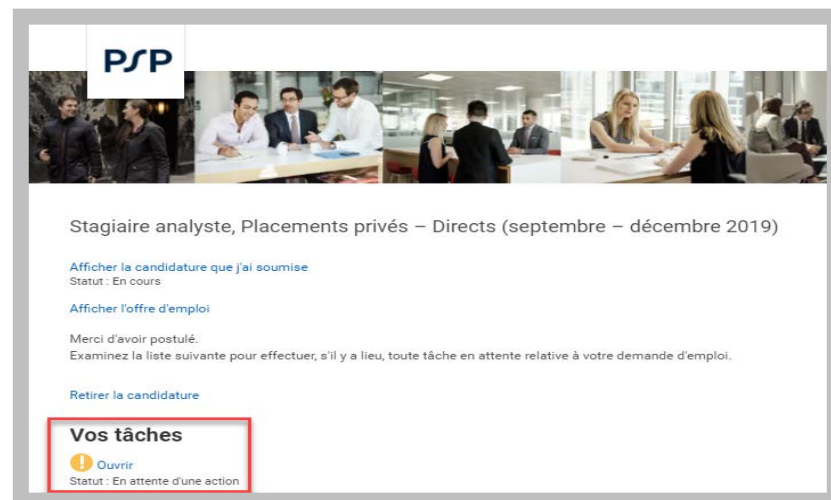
PSP

Stagiaire analyste, Placements privés – Directs (septembre – décembre 2019)

Afficher la candidature que j'ai soumise
Statut : En cours

Afficher l'offre d'emploi

Merci d'avoir postulé.
Examinez la liste suivante pour effectuer, s'il y a lieu, toute tâche en attente relative à votre demande d'emploi.

Retirer la candidature

Vos tâches

Ouvrir
Statut : En attente d'une action